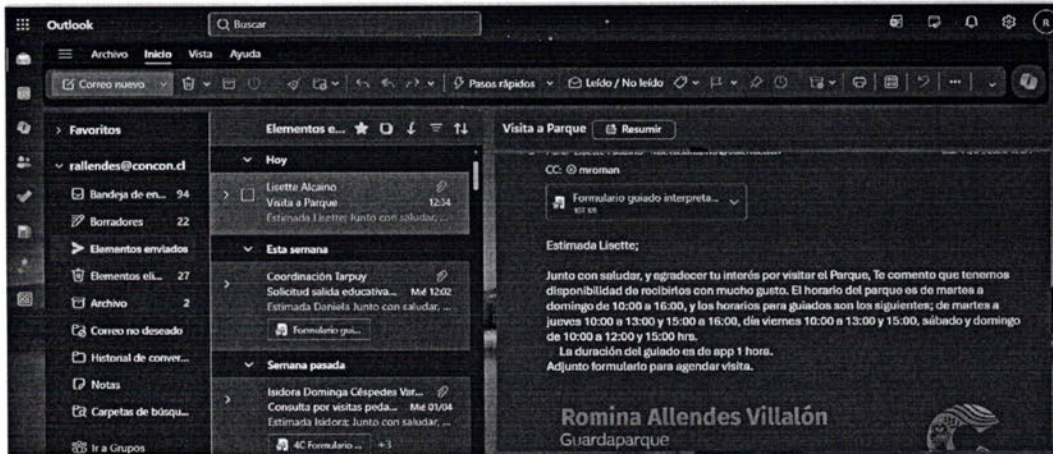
Outlook
Buscar
Archivo Inicio Vista Ayuda
Correo nuevo
Pasos rápidos
Leído / No leído

Favoritos
rallendes@concon.cl
Bandeja de en... 94
Borradores 22
Elementos enviados
Elementos eli... 27
Archivo 2
Correo no deseado
Historial de conver...
Notas
Carpetas de búsqu...
Ir a Grupos

Elementos e...
Hoy
Lisette Alcaino
Visita a Parque 12:34
Estimada Lisette; Junto con saludar, ...
Esta semana
Coordinación Tarpuy
Solicitud salida educativa... Mié 12:02
Estimada Daniela Junto con saludar, ...
Formulario gui...
Semana pasada
Isidora Dominga Céspedes Var...
Consulta por visitas peda... Mié 01/04
Estimada Isidora: Junto con saludar, ...
4C Formulario ... +3

Visita a Parque
Resumir
CC: mroman
Formulario guiado interpreta...
107 KB

Estimada Lisette;

Junto con saludar, y agradecer tu interés por visitar el Parque, Te comento que tenemos disponibilidad de recibirlos con mucho gusto. El horario del parque es de martes a domingo de 10:00 a 16:00, y los horarios para guiados son los siguientes; de martes a jueves 10:00 a 13:00 y 15:00 a 16:00, día viernes 10:00 a 13:00 y 15:00, sábado y domingo de 10:00 a 12:00 y 15:00 hrs.
La duración del guiado es de app 1 hora.
Adjunto formulario para agendar visita.

Romina Allendes Villalón
Guardaparque